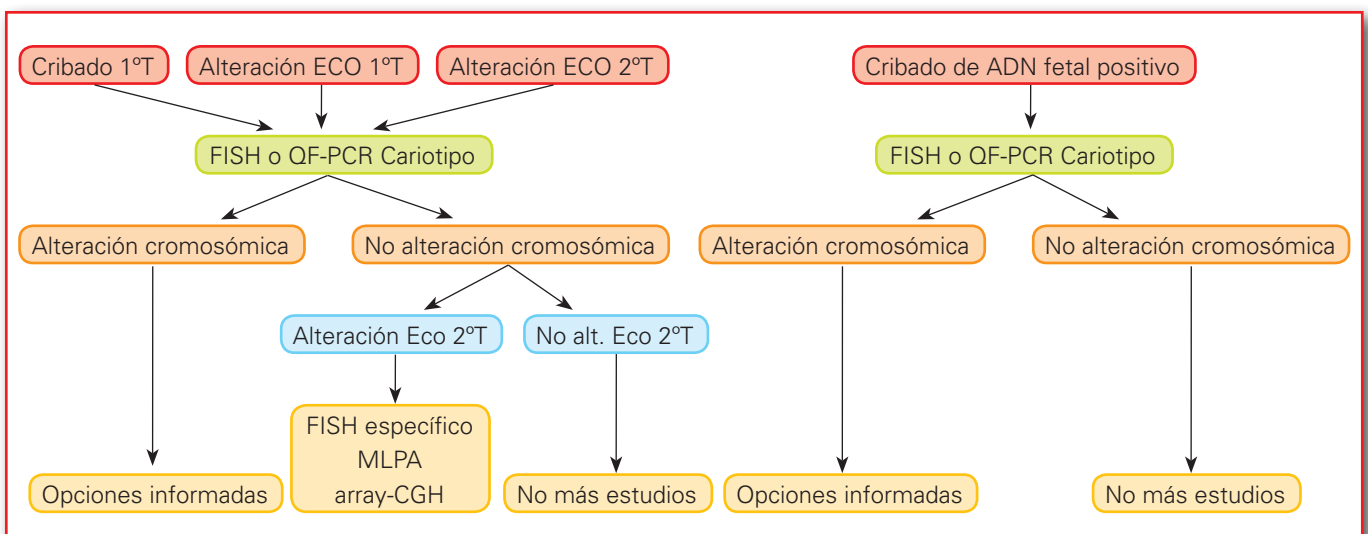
Cribado 1ºT
Alteración ECO 1ºT
Alteración ECO 2ºT
FISH o QF-PCR Cariotipo
Alteración cromosómica
No alteración cromosómica
Alteración Eco 2ºT
No alt. Eco 2ºT
Opciones informadas
FISH específico
MLPA
array-CGH
No más estudios

Cribado de ADN fetal positivo
FISH o QF-PCR Cariotipo
Alteración cromosómica
No alteración cromosómica
Opciones informadas
No más estudios